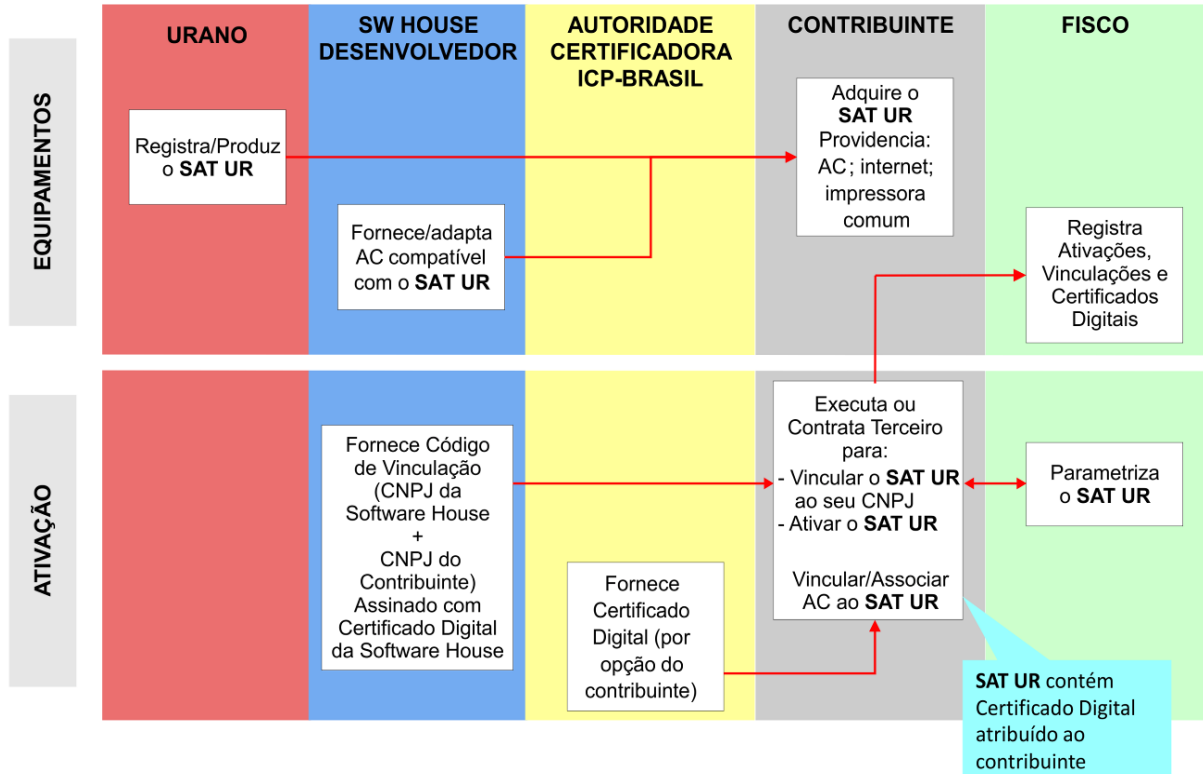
URANO

SW HOUSE DESENVOLVEDOR

AUTORIDADE CERTIFICADORA ICP-BRASIL

CONTRIBUINTE

FISCO

EQUIPAMENTOS

Registra/Produz o SAT UR

Fornece/adapta AC compatível com o SAT UR

Adquire o SAT UR Providencia: AC; internet; impressora comum

Registra Ativações, Vinculações e Certificados Digitais

ATIVAÇÃO

Fornece Código de Vinculação (CNPJ da Software House + CNPJ do Contribuinte) Assinado com Certificado Digital da Software House

Fornece Certificado Digital (por opção do contribuinte)

Executa ou Contrata Terceiro para:
- Vincular o SAT UR ao seu CNPJ
- Ativar o SAT UR

Vincular/Associar AC ao SAT UR

Parametriza o SAT UR

SAT UR contém Certificado Digital atribuído ao contribuinte